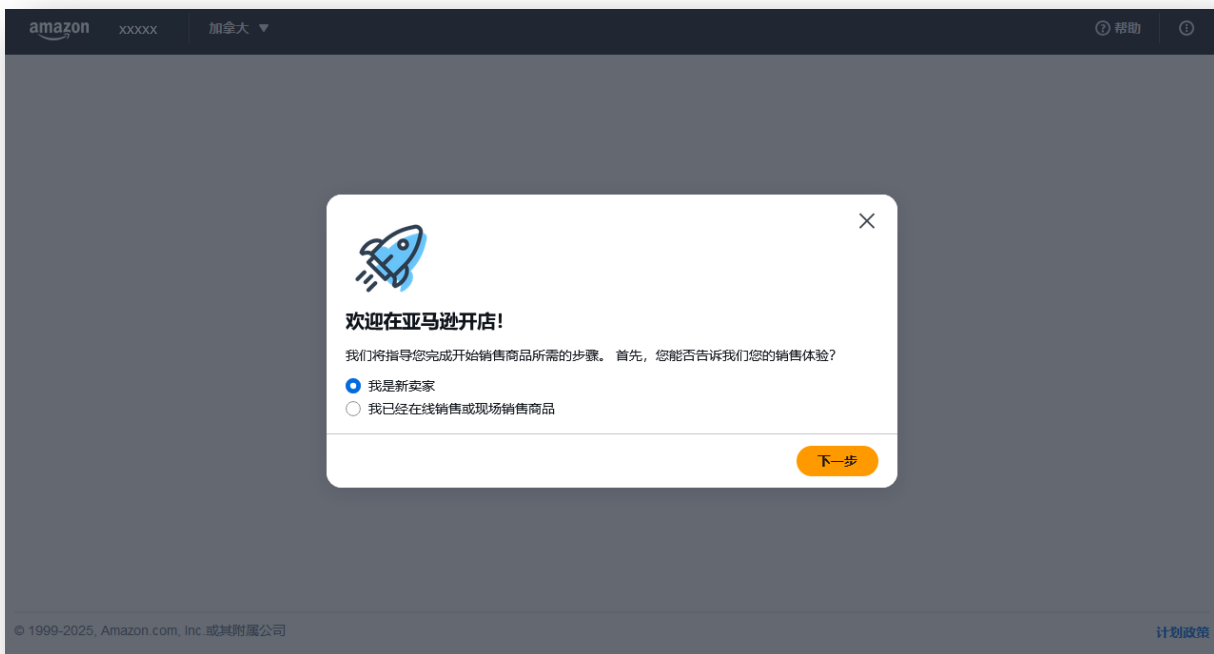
amazon XXXXX 加拿大 ▼

帮助

欢迎在亚马逊开店!

我们将指导您完成开始销售商品所需的步骤。 首先，您能否告诉我们您的销售体验?

我是新卖家

我已经在线销售或现场销售商品

下一步

© 1999-2025, Amazon.com, Inc 或其附属公司

计划政策